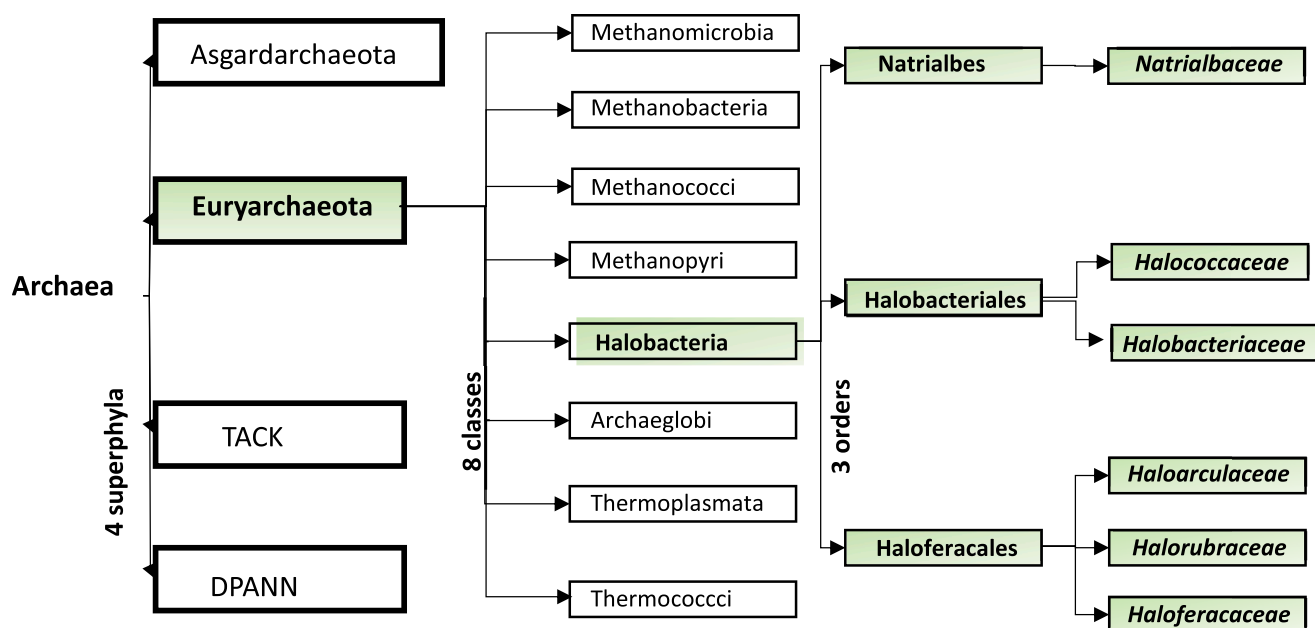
Archaea

4 superphyla

Asgardarchaeota

Euryarchaeota

TACK

DPANN

8 classes

Methanomicrobia

Methanobacteria

Methanococci

Methanopyri

Halobacteria

Archaeglobi

Thermoplasmata

Thermococcci

3 orders

Natrialbes

Halobacteriales

Haloferacales

Natrialbaceae

Halococcaceae

Halobacteriaceae

Haloarculaceae

Halorubraceae

Haloferacaceae